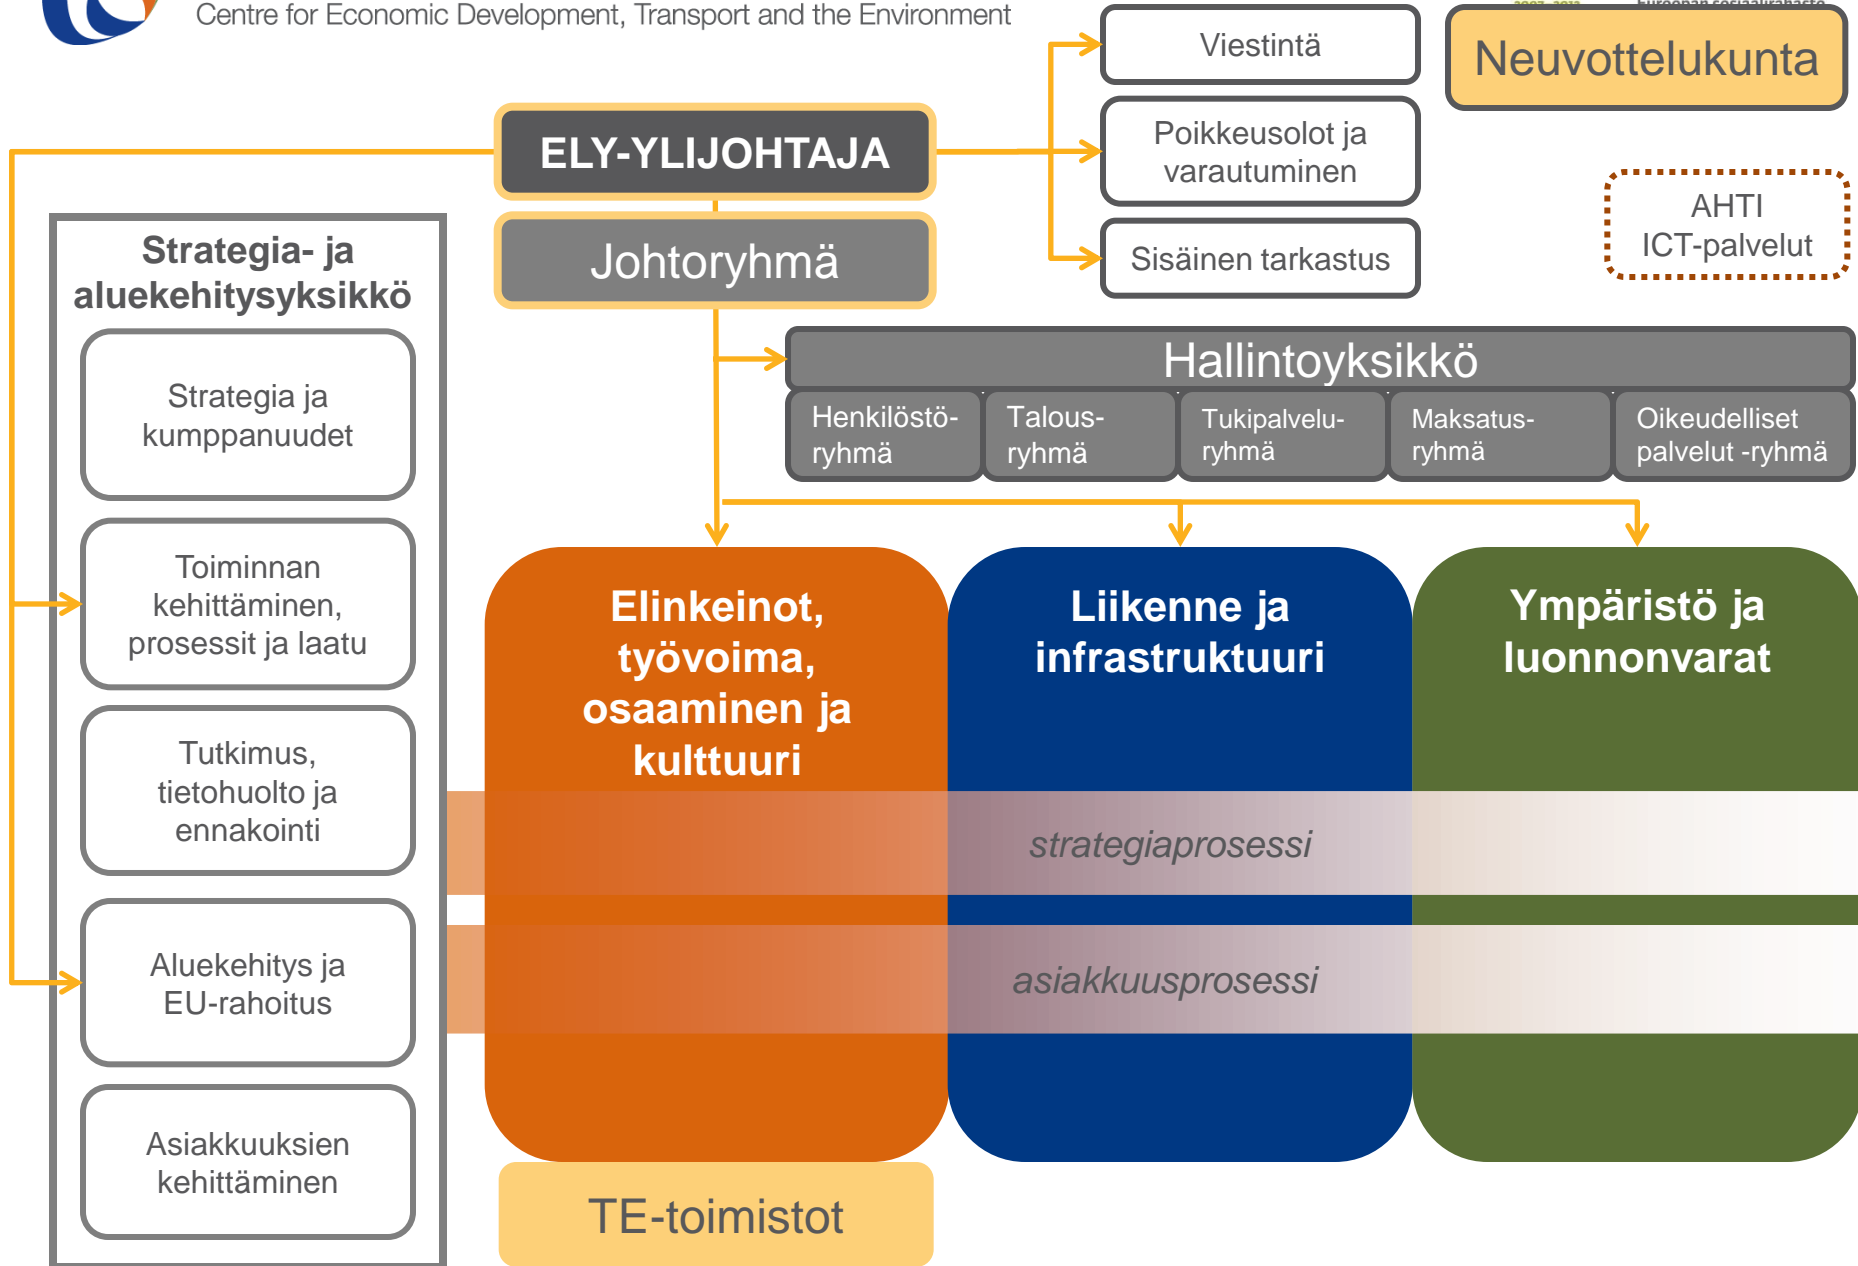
Centre for Economic Development, Transport and the Environment

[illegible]

Viestintä

Neuvottelukunta

ELY-YLIJOHTAJA

Poikkeusolot ja varautuminen

AHTI ICT-palvelut

Johtoryhmä

Sisäinen tarkastus

Strategia- ja aluekehitysyksikkö

Strategia ja kumppanuudet

Toiminnan kehittäminen, prosessit ja laatu

Tutkimus, tietohuolto ja ennakointi

Aluekehitys ja EU-rahoitus

Asiakkuuksien kehittäminen

Hallintoyksikkö

Henkilöstöryhmä

Talousryhmä

Tukipalveluryhmä

Maksatusryhmä

Oikeudelliset palvelut -ryhmä

Elinkeinot, työvoima, osaaminen ja kulttuuri

Liikenne ja infrastruktuuri

Ympäristö ja luonnonvarat

strategiaprosessi

asiakkuusprosessi

TE-toimistot